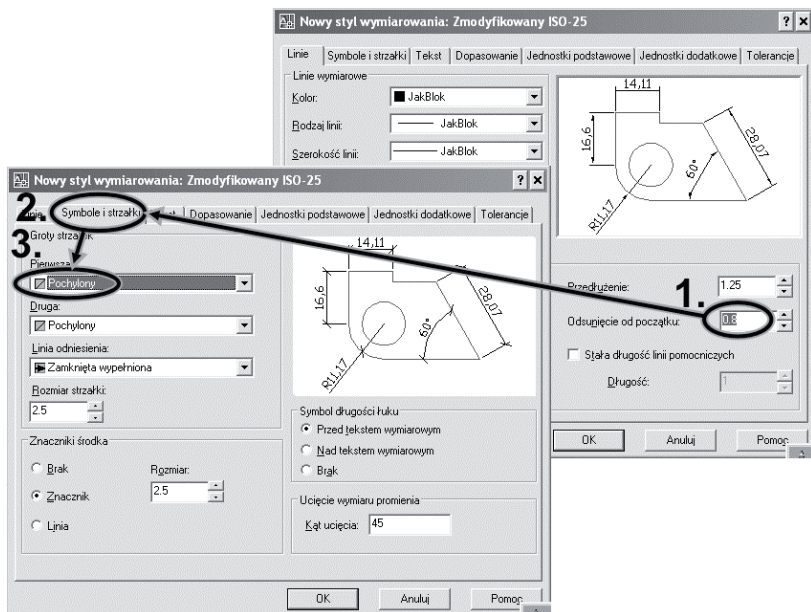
Nowy styl wymiarowania: Zmodyfikowany ISO-25

Linie | Symbole i strzałki | Tekst | Dopasowanie | Jednostki podstawowe | Jednostki dodatkowe | Tolerancje

Linie wymiarowe

Kolor: JakBlok

Rodzaj linii: JakBlok

Szerokość linii: JakBlok

14,11

16,6

28,07

60°

R11,17

Przedłużenie: 1.25

Odsunięcie od początku: 0.8

Stała długość linii pomocniczych

Długość: 1

OK | Anuluj | Pomoc

Nowy styl wymiarowania: Zmodyfikowany ISO-25

Linie | Symbole i strzałki | Tekst | Dopasowanie | Jednostki podstawowe | Jednostki dodatkowe | Tolerancje

Groty strzałek

Pierwsza:

Pochylony

Druga:

Pochylony

Linia odniesienia:

Zamknięta wypełniona

Rozmiar strzałki:

2.5

14,11

16,6

28,07

60°

R11,17

Symbol długości łuku

Przed tekstem wymiarowym

Nad tekstem wymiarowym

Brak

Znaczniki środka

Brak

Znacznik

Linia

Rozmiar:

2.5

Ucięcie wymiaru promienia

Kąt ucięcia: 45

OK | Anuluj | Pomoc

1.

2.

3.